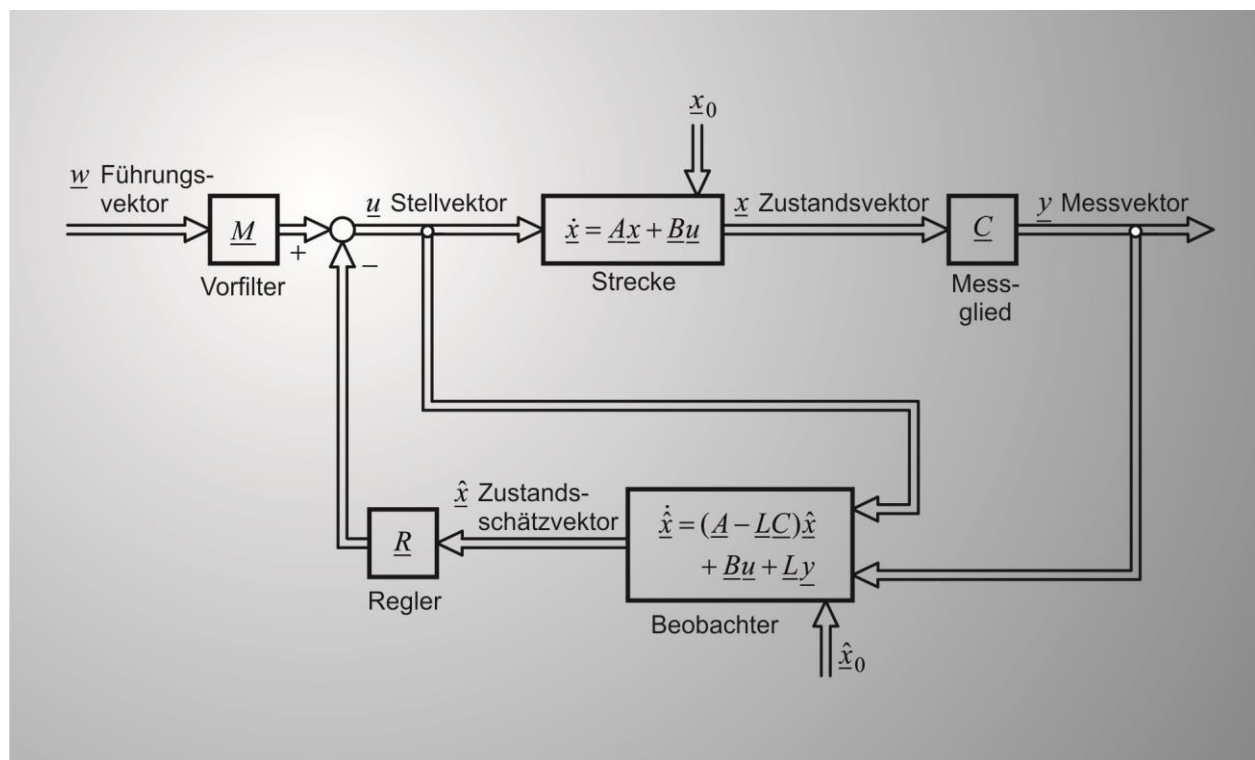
$\underline{x}_0$

$\underline{w}$ Führungsvektor

$\underline{M}$

Vorfilter

+

−

$\underline{u}$ Stellvektor

$\dot{\underline{x}} = \underline{A}\underline{x} + \underline{B}\underline{u}$

Strecke

$\underline{x}$ Zustandsvektor

$\underline{C}$

Messglied

$\underline{y}$ Messvektor

$\hat{\underline{x}}$ Zustandsschätzvektor

$\underline{R}$

Regler

$\dot{\hat{\underline{x}}} = (\underline{A} - \underline{L}\underline{C})\hat{\underline{x}}$
$+ \underline{B}\underline{u} + \underline{L}\underline{y}$

Beobachter

$\hat{\underline{x}}_0$